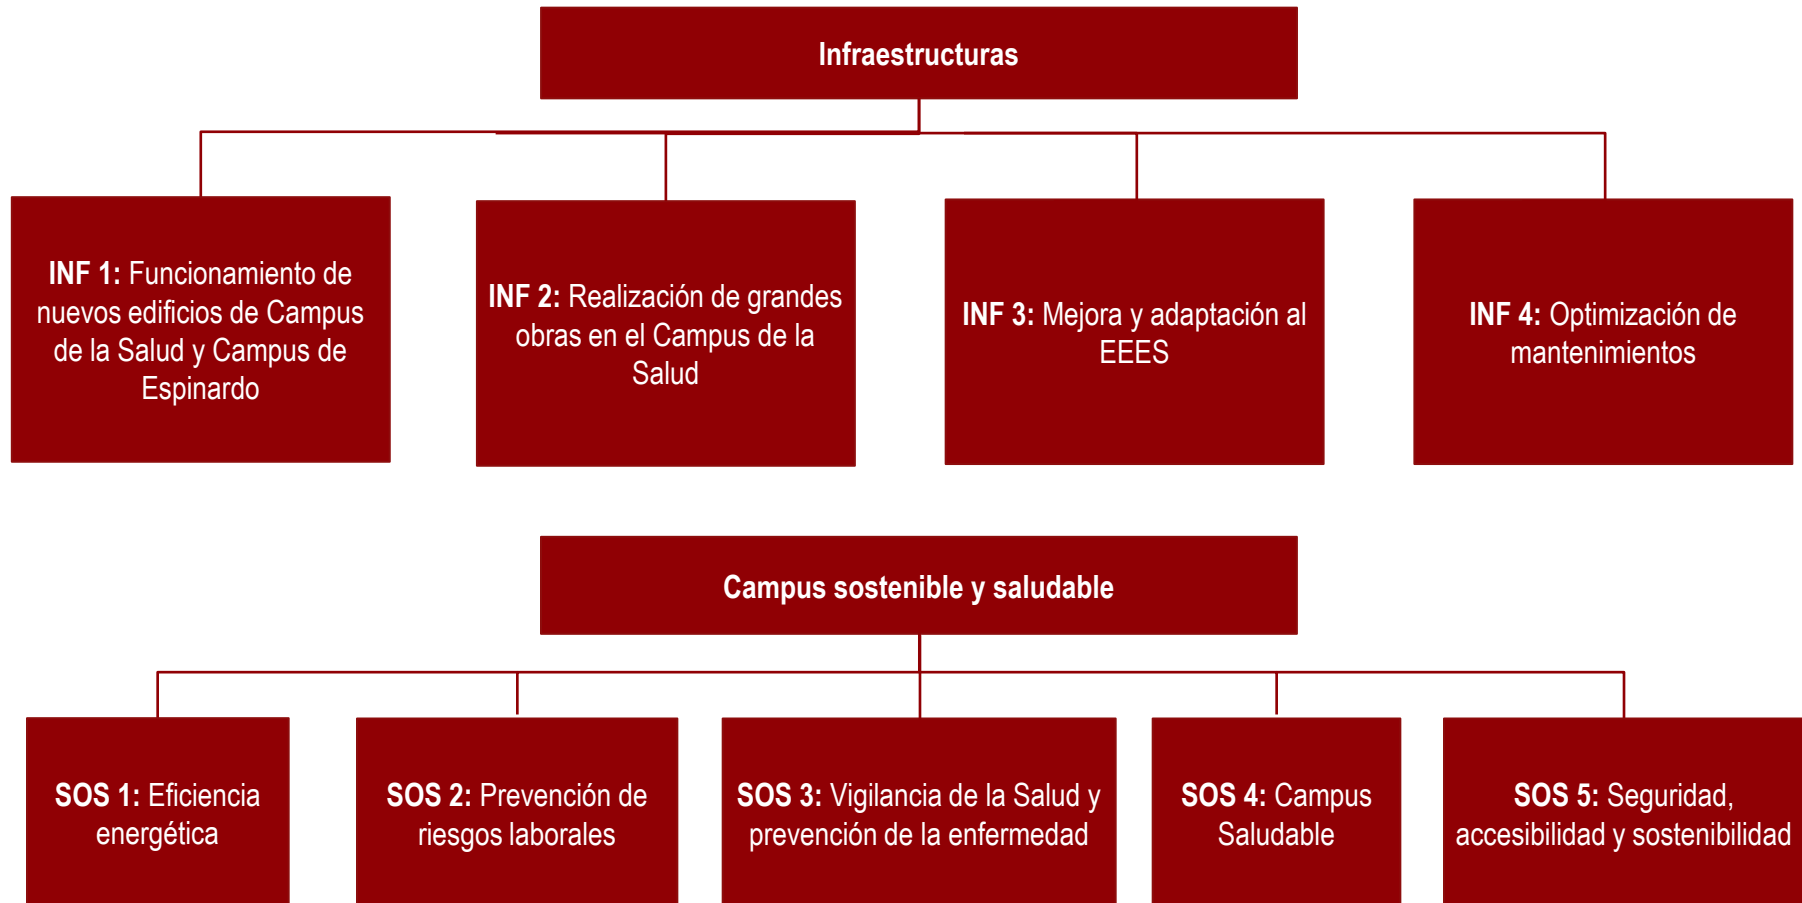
Infraestructuras

INF 1: Funcionamiento de nuevos edificios de Campus de la Salud y Campus de Espinardo

INF 2: Realización de grandes obras en el Campus de la Salud

INF 3: Mejora y adaptación al EEES

INF 4: Optimización de mantenimientos

Campus sostenible y saludable

SOS 1: Eficiencia energética

SOS 2: Prevención de riesgos laborales

SOS 3: Vigilancia de la Salud y prevención de la enfermedad

SOS 4: Campus Saludable

SOS 5: Seguridad, accesibilidad y sostenibilidad